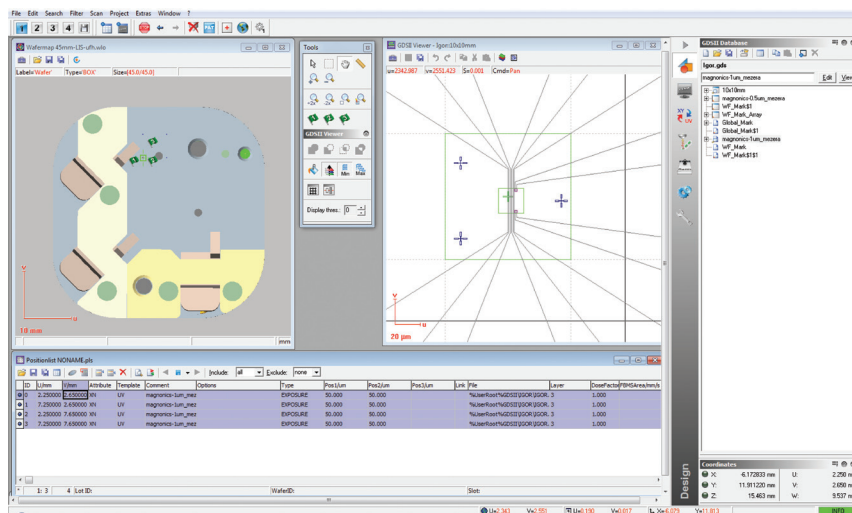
File Edit Search Filter Scan Project Extras Window ?

1 2 3 4

Wafermap 45mm-LIS-ufh.wie

Label='Wafer' Type='BOX' Size=(45.0,45.0)

10 mm

mm

Tools

GDSII Viewer

Display three: 0

GDSII Viewer - lgor:10x10mm

u=2342.987 v=2551.423 S=0.001 Cmd=Pan

20 μm

GDSII Database

lgor.gds

magnonics-1um_mezera

Edit View

10x10mm
magnonics-0.5um_mezera
WF_Mark$1
WF_Mark_Array
Global_Mark
Global_Mark$1
magnonics-1um_mezera
WF_Mark
WF_Mark$1$1

Positionlist NONAME.pls

Include: all Exclude: none

| ID | U/mm | V/mm | Attribute | Template | Comment | Options | Type | Pos1/um | Pos2/um | Pos3/um | Link | File | Layer | DoseFactor | FBMSArea/mm/s |
|---|---|---|---|---|---|---|---|---|---|---|---|---|---|---|---|
| 1 | 2.250000 | 2.650000 | XN | UV | magnonics-1um_mez | | EXPOSURE | 50.000 | 50.000 | | | %UserRoot%GDSII\IGOR\IGOR. | 3 | 1.000 | |
| 2 | 7.250000 | 2.650000 | XN | UV | magnonics-1um_mez | | EXPOSURE | 50.000 | 50.000 | | | %UserRoot%GDSII\IGOR\IGOR. | 3 | 1.000 | |
| 3 | 2.250000 | 7.650000 | XN | UV | magnonics-1um_mez | | EXPOSURE | 50.000 | 50.000 | | | %UserRoot%GDSII\IGOR\IGOR. | 3 | 1.000 | |
| 4 | 7.250000 | 7.650000 | XN | UV | magnonics-1um_mez | | EXPOSURE | 50.000 | 50.000 | | | %UserRoot%GDSII\IGOR\IGOR. | 3 | 1.000 | |

1: 3 4 Lot ID: WaferID: Slot:

Design

Coordinates

X: 6.172833 mm U: 2.250 m
Y: 11.911220 mm V: 2.650 m
Z: 15.463 mm W: 9.537 m

U=2.343 V=2.551 W=0.190 Vx=0.017 Xs=6.075 Ys=11.813 INFO